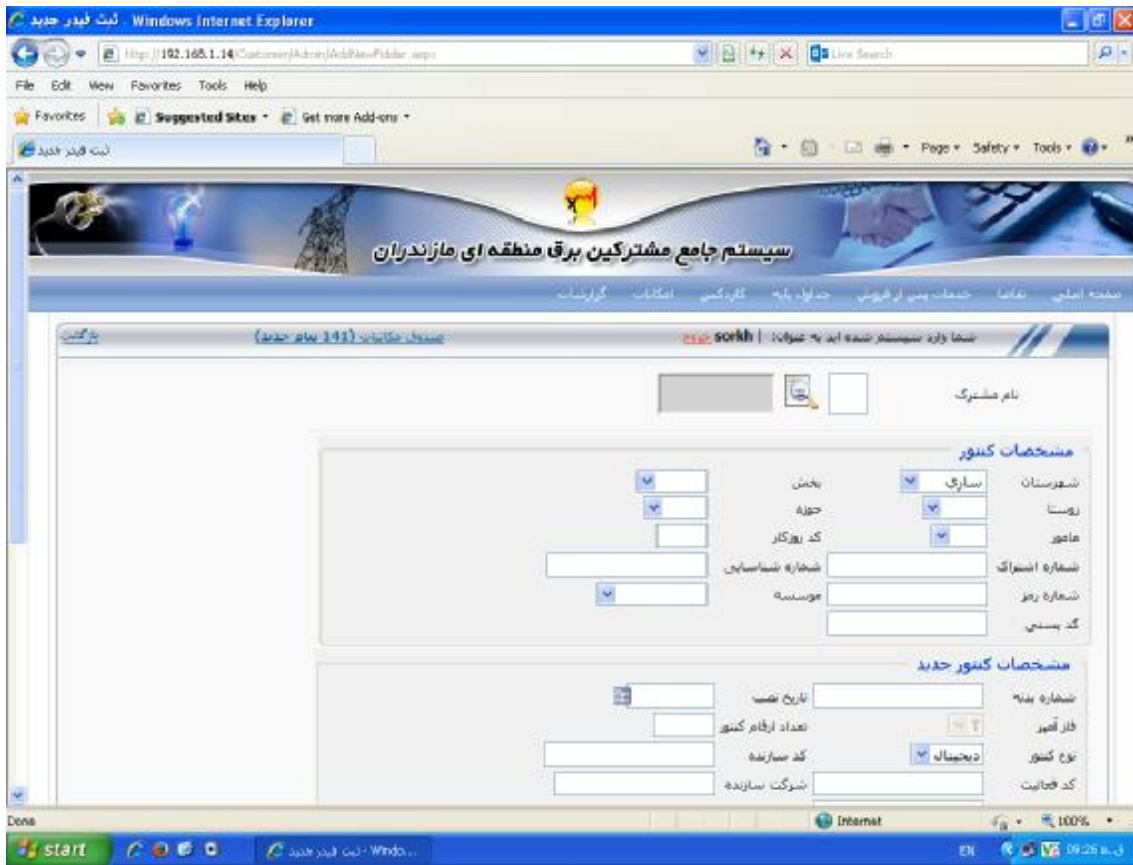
ثبت فیدر جدید - Windows Internet Explorer

http://192.168.1.14/Customer/Admin/AddNewFidder.aspx

Live Search

File Edit View Favorites Tools Help

Favorites Suggested Sites Get more Add-ons

ثبت فیدر جدید

Page Safety Tools

سیستم جامع مشترکین برق منطقه ای مازندران

صفحه اصلی تقاضا خدمات پس از فروش جداول پایه کاردکس امکانات گزارشات

شما وارد سیستم شده اید به عنوان: sorkh | خروج

صندوق مکاتبات (141 پیام جدید)

بازگشت

نام مشترک

مشخصات کنتور

شهرستان ساری

بخش

روستا

حوزه

مامور

کد روزکار

شماره اشتراک

شماره شناسایی

شماره رمز

موسسه

کد پستی

مشخصات کنتور جدید

شماره بدنه

تاریخ نصب

فاز آمپر

تعداد ارقام کنتور

نوع کنتور دیجیتال

کد سازنده

کد فعالیت

شرکت سازنده

Done

Internet

100%

start

ثبت فیدر جدید - Windo...

EN 09:26 ق.ظ